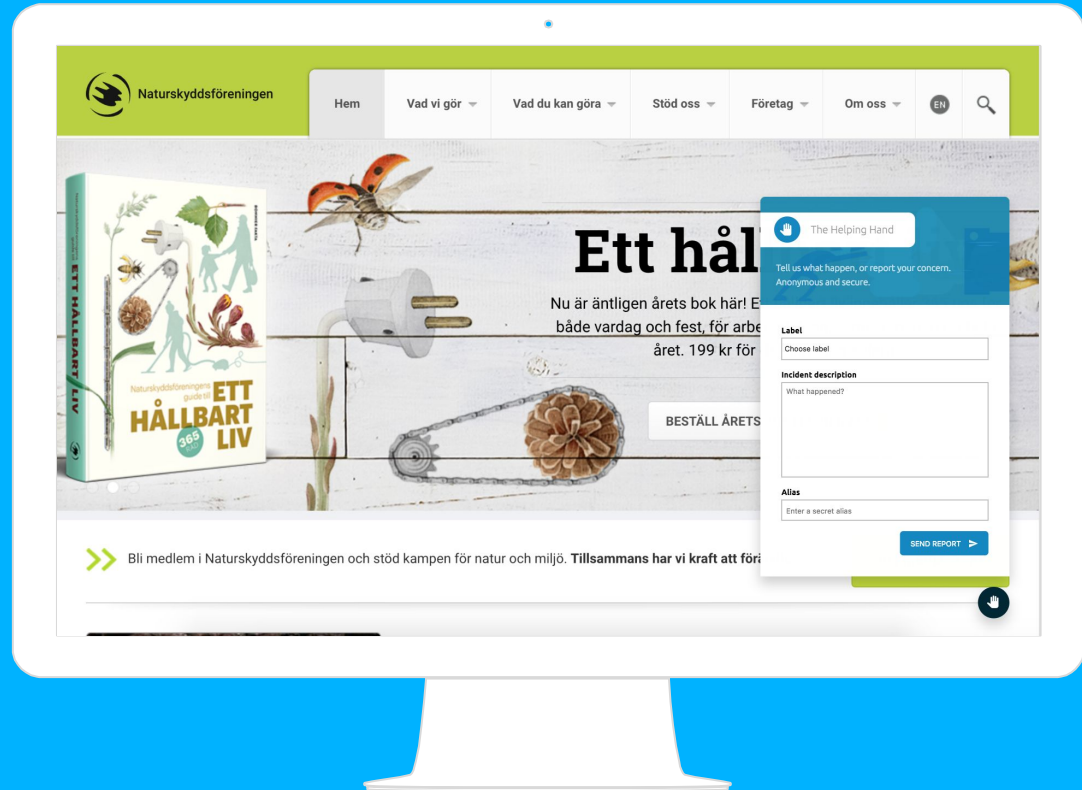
Naturskyddsföreningen

Hem
Vad vi gör
Vad du kan göra
Stöd oss
Företag
Om oss
EN

Naturskyddsföreningens guide till
ETT HÅLLBART LIV
365

Ett hål

Nu är äntligen årets bok här! E
både vardag och fest, för arbe
året. 199 kr för

BESTÄLL ÅRETS

The Helping Hand

Tell us what happen, or report your concern. Anonymous and secure.

Label
Choose label

Incident description
What happened?

Alias
Enter a secret alias

SEND REPORT

Bli medlem i Naturskyddsföreningen och stöd kampen för natur och miljö. Tillsammans har vi kraft att förä